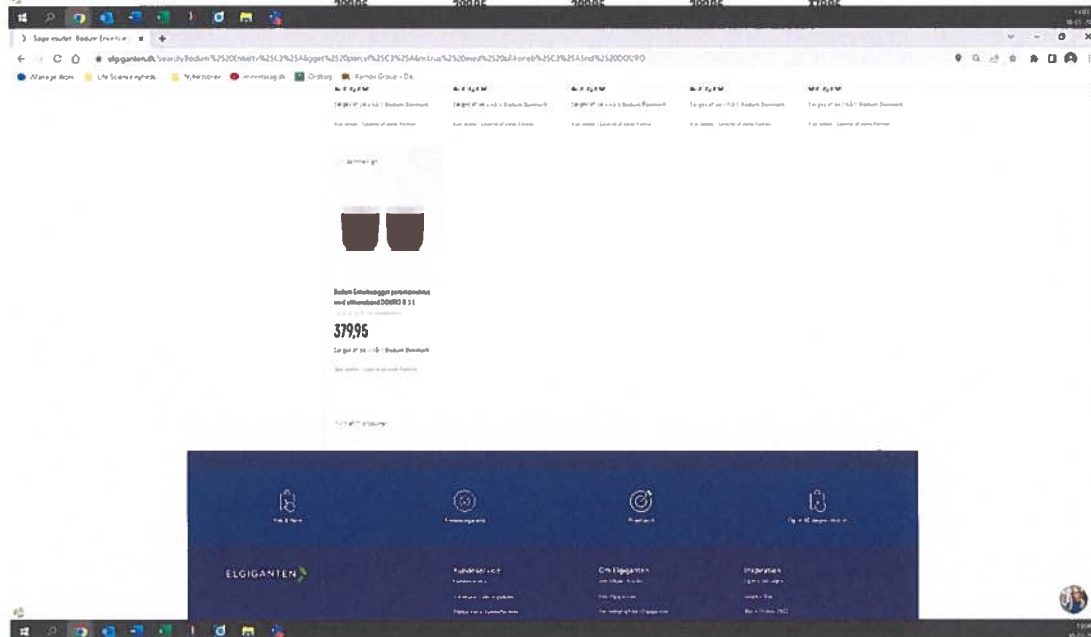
Søgeresultat: Bodum Enkeltv...

elgiganten.dk/search/Bodum%2520Enkelt%25C3%25A6gget%2520porcel%25C3%25A6n:true%2520med%2520silikoneb%25C3%25A5nd%2520DOURO

Manage Bors | Life Science nyheds | Nyhedsbrev | Ordbog | Ramox Group - Da

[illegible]

Bodum Enkeltvægget porcelænskrus med silikonebånd DOURO 0.3 l

379,95

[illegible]

ELGIGANTEN

Kundeservice

Om Elgiganten

Inspiration